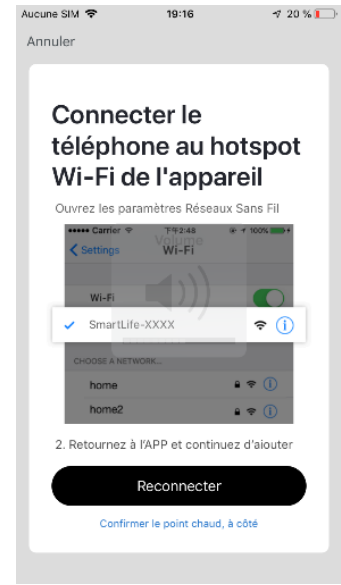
Aucune SIM 19:16 20 %

Annuler

Connecter le téléphone au hotspot Wi-Fi de l'appareil

Ouvrez les paramètres Réseaux Sans Fil

●●●●● Carrier 下午2:48 100%

< Settings Wi-Fi

Wi-Fi

✓ SmartLife-XXXX

CHOOSE A NETWORK...

home

home2

2. Retournez à l'APP et continuez d'ajouter

Reconnecter

Confirmer le point chaud, à côté